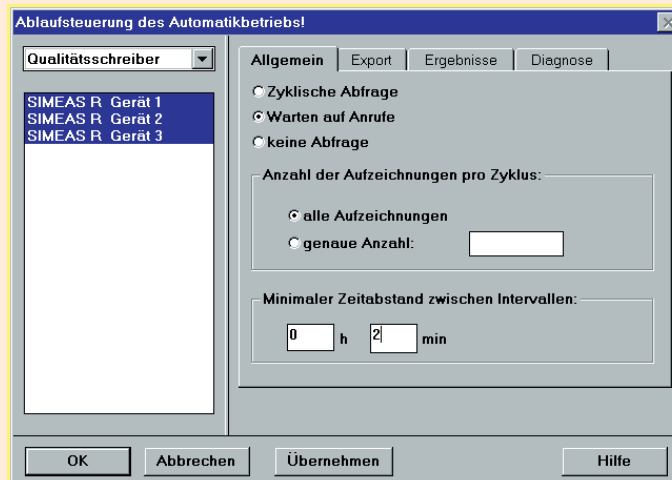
Ablaufsteuerung des Automatikbetriebs!

Qualitätsschreiber

SIMEAS R Gerät 1
SIMEAS R Gerät 2
SIMEAS R Gerät 3

Allgemein | Export | Ergebnisse | Diagnose

Zyklische Abfrage
Warten auf Anrufe
keine Abfrage

Anzahl der Aufzeichnungen pro Zyklus:

alle Aufzeichnungen
genaue Anzahl:

Minimaler Zeitabstand zwischen Intervallen:

0 h 2 min

OK Abbrechen Übernehmen Hilfe